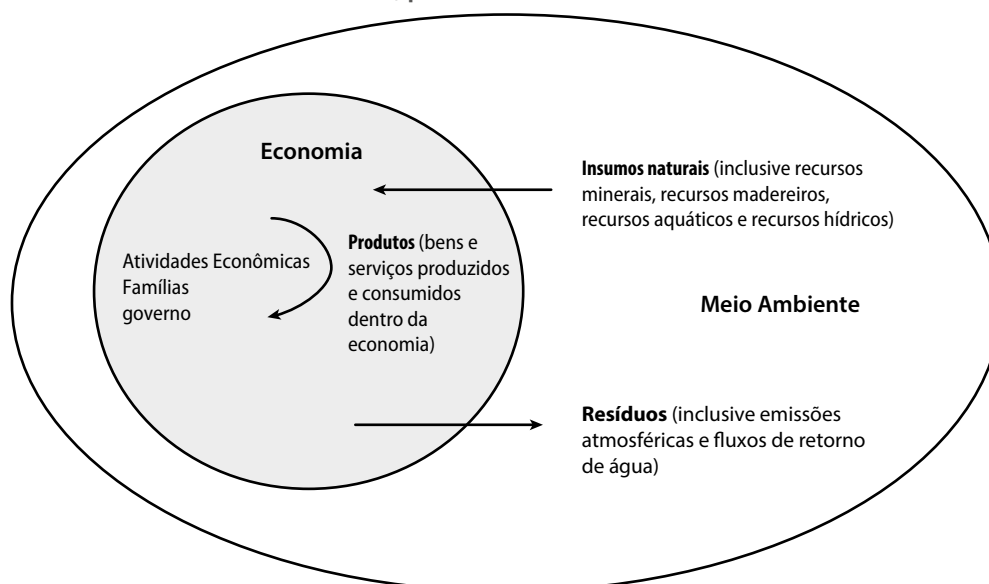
Economia

Insumos naturais (inclusive recursos minerais, recursos madeireiros, recursos aquáticos e recursos hídricos)

Atividades Econômicas
Famílias
governo

Produtos (bens e serviços produzidos e consumidos dentro da economia)

Meio Ambiente

Resíduos (inclusive emissões atmosféricas e fluxos de retorno de água)